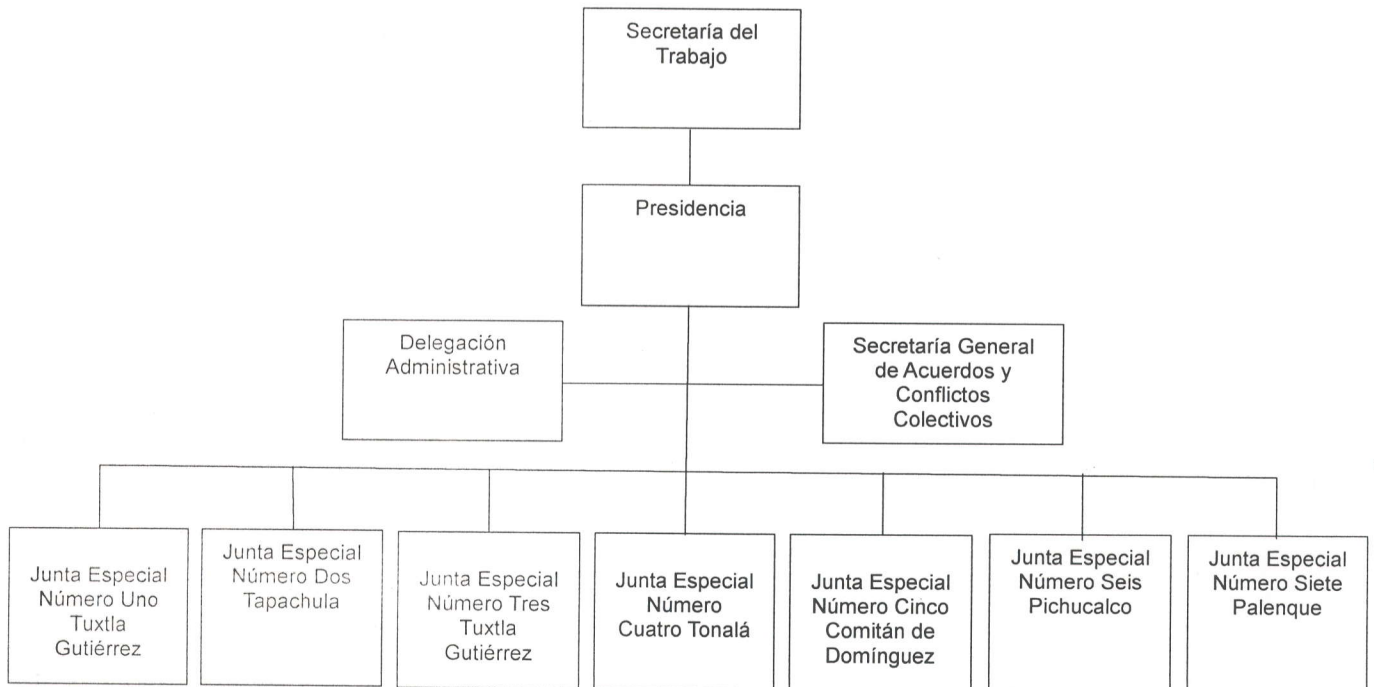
Secretaría del Trabajo

Presidencia

Delegación Administrativa

Secretaría General de Acuerdos y Conflictos Colectivos

Junta Especial Número Uno Tuxtla Gutiérrez

Junta Especial Número Dos Tapachula

Junta Especial Número Tres Tuxtla Gutiérrez

Junta Especial Número Cuatro Tonalá

Junta Especial Número Cinco Comitán de Domínguez

Junta Especial Número Seis Pichucalco

Junta Especial Número Siete Palenque